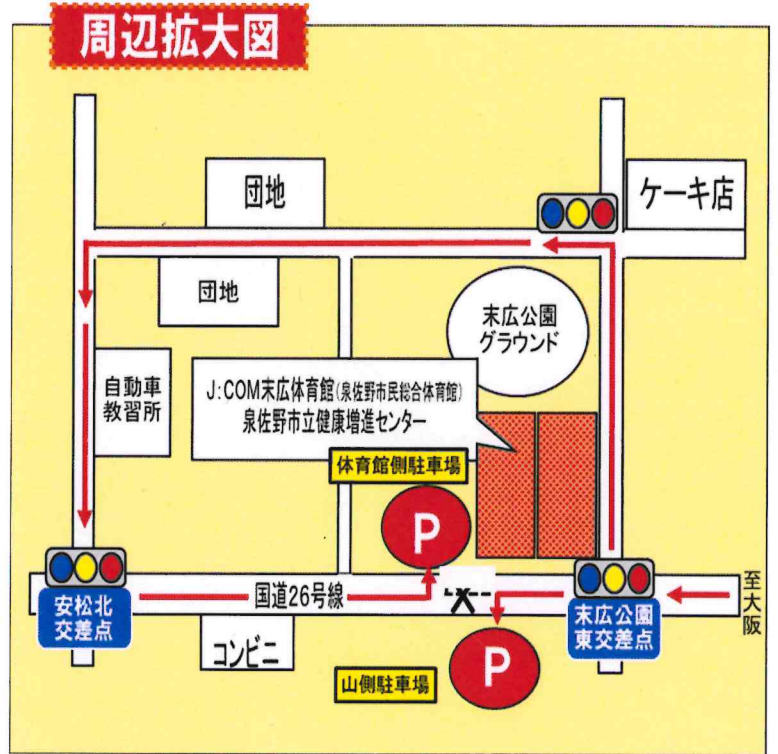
周辺拡大図

団地

ケーキ店

団地

末広公園
グラウンド

自動車
教習所

J:COM末広体育館(泉佐野市民総合体育館)
泉佐野市立健康増進センター

体育館側駐車場

P

安松北
交差点

国道26号線

末広公園
東交差点

至
大
阪

コンビニ

P

山側駐車場